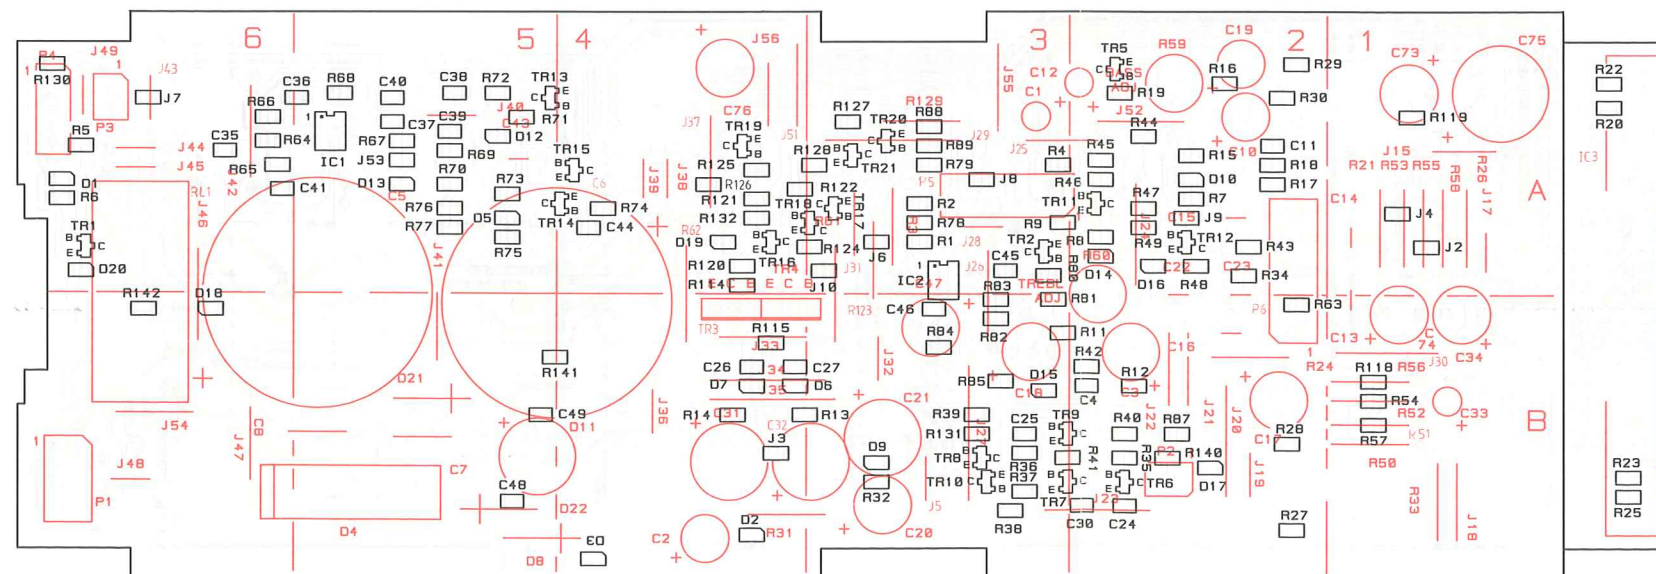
6 5 4 3 2 1

R4 J49 1 R130 J43 J7 P3 C36 R68 C40 C38 R72 TR13 R66 J40 R71 R5 C35 R64 R67 C37 C39 C43 D12 J44 IC1 J53 R69 J45 R65 R70 D1 R6 C41 D13 C5 R73 RL1 J42 R76 TR1 J46 R77 D5 J41 R75 D20 R142 D18 D21

J56 C76 TR19 J37 J51 R125 R126 J39 J38 R121 R132 D19 R62 R120 R115 TR3 J33 R141 TR15 C6 TR14 C44 R74 C26 C27 D7 D6 C49 D11 J36 R14 C31 R13 C32 J3 D9 R32 J5 C20 D2 R31 C2 J54 C8 J47 J48 P1 C7 C48 D22 D4 E0 D8

R127 R129 R88 TR20 R128 R89 R79 TR21 R122 TR18 TR17 R124 TR16 TR4 J10 J31 J6 R123 C46 R84 R82 R85 D15 C18 C21 R39 R131 TR8 TR10 R36 R37 TR7 J23 C30 C24 R38 J29 J25 R4 R45 R46 P5 J8 R2 R78 R1 J28 IC2 C47 J26 R83 TREBL ADJ R81 R11 R42 C4 R12 C3 TR9 C25 R40 R87 R41 R35 R140 D17 TR6 C1 C12 J55 TR5 C5 R5 A0 R19 R59 J52 R44 C19 R16 R15 C10 D10 R47 J27 J12 R49 C15 J9 TR12 C22 C23 R48 D16 D14 R60 R80 TR2 C45 R9 TR11 R8 R43 R34 P6 R63 C16 J22 J21 J20 R28 C17 J19

R29 R30 C11 R18 R17 R7 C73 C75 R119 J15 R21 R53 R55 R58 R26 J17 C14 J4 J2 A C13 C74 C34 J30 R24 R118 R56 R54 R52 C33 R57 R51 R50 B J18 R27 R33 R22 R20 IC3 R23 R25